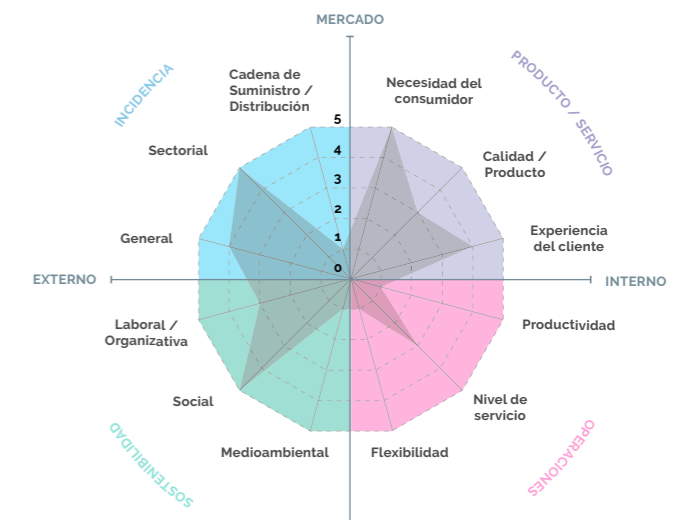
MERCADO

INCIDENCIA

PRODUCTO / SERVICIO

Cadena de Suministro / Distribución

Necesidad del consumidor

Sectorial

Calidad / Producto

5
4
3
2
1
0

Experiencia del cliente

General

EXTERNO

INTERNO

Productividad

Laboral / Organizativa

Social

Nivel de servicio

Medioambiental

Flexibilidad

SOSTENIBILIDAD

OPERACIONES